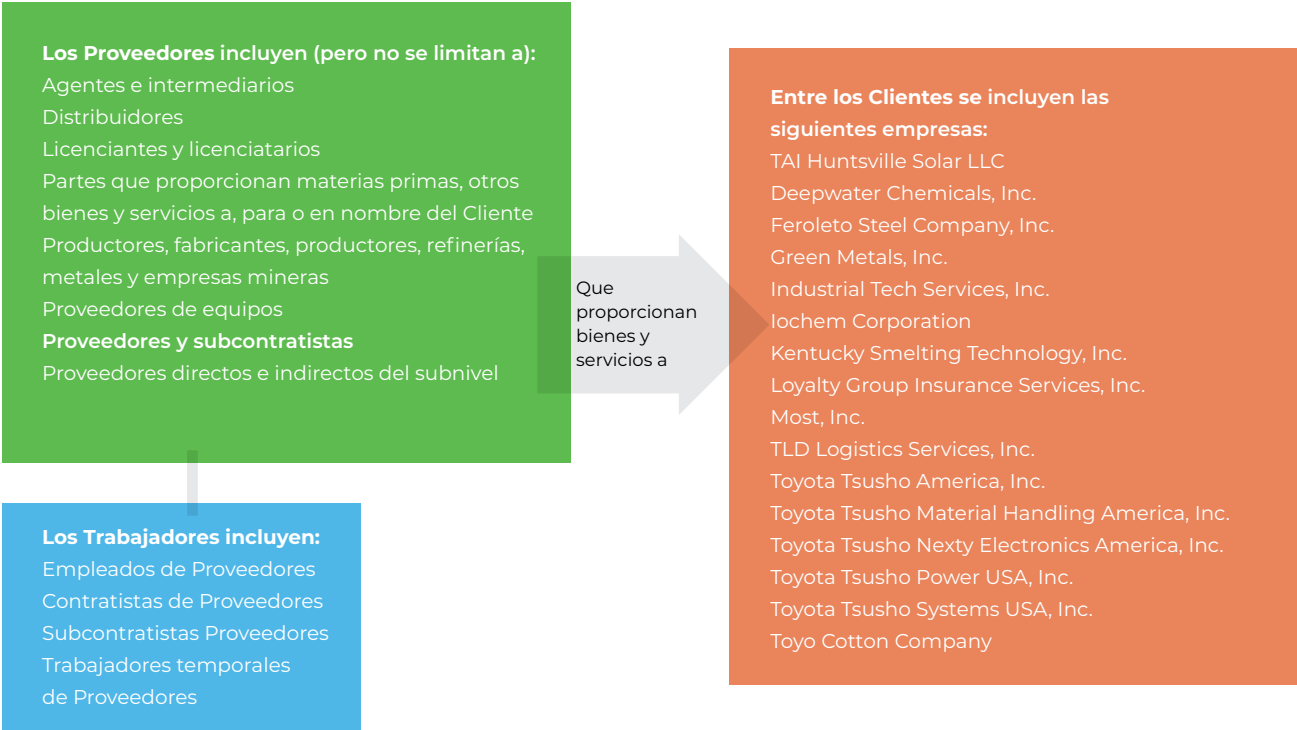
Los Proveedores incluyen (pero no se limitan a):
Agentes e intermediarios
Distribuidores
Licenciantes y licenciatarios
Partes que proporcionan materias primas, otros bienes y servicios a, para o en nombre del Cliente
Productores, fabricantes, productores, refinerías, metales y empresas mineras
Proveedores de equipos
Proveedores y subcontratistas
Proveedores directos e indirectos del subnivel

Que proporcionan bienes y servicios a

Entre los Clientes se incluyen las siguientes empresas:
TAI Huntsville Solar LLC
Deepwater Chemicals, Inc.
Feroleto Steel Company, Inc.
Green Metals, Inc.
Industrial Tech Services, Inc.
Iochem Corporation
Kentucky Smelting Technology, Inc.
Loyalty Group Insurance Services, Inc.
Most, Inc.
TLD Logistics Services, Inc.
Toyota Tsusho America, Inc.
Toyota Tsusho Material Handling America, Inc.
Toyota Tsusho Nexty Electronics America, Inc.
Toyota Tsusho Power USA, Inc.
Toyota Tsusho Systems USA, Inc.
Toyo Cotton Company

Los Trabajadores incluyen:
Empleados de Proveedores
Contratistas de Proveedores
Subcontratistas Proveedores
Trabajadores temporales de Proveedores